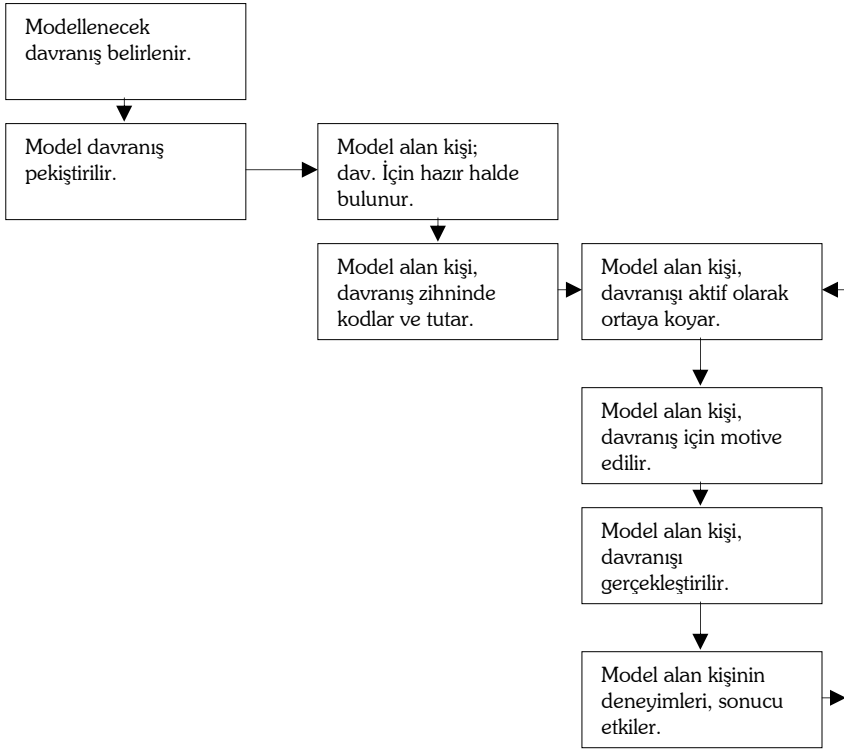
Modellenecek davranış belirlenir.

Model davranış pekiştirilir.

Model alan kişi; dav. İçin hazır halde bulunur.

Model alan kişi, davranış zihninde kodlar ve tutar.

Model alan kişi, davranışı aktif olarak ortaya koyar.

Model alan kişi, davranış için motive edilir.

Model alan kişi, davranışı gerçekleştirilir.

Model alan kişinin deneyimleri, sonucu etkiler.